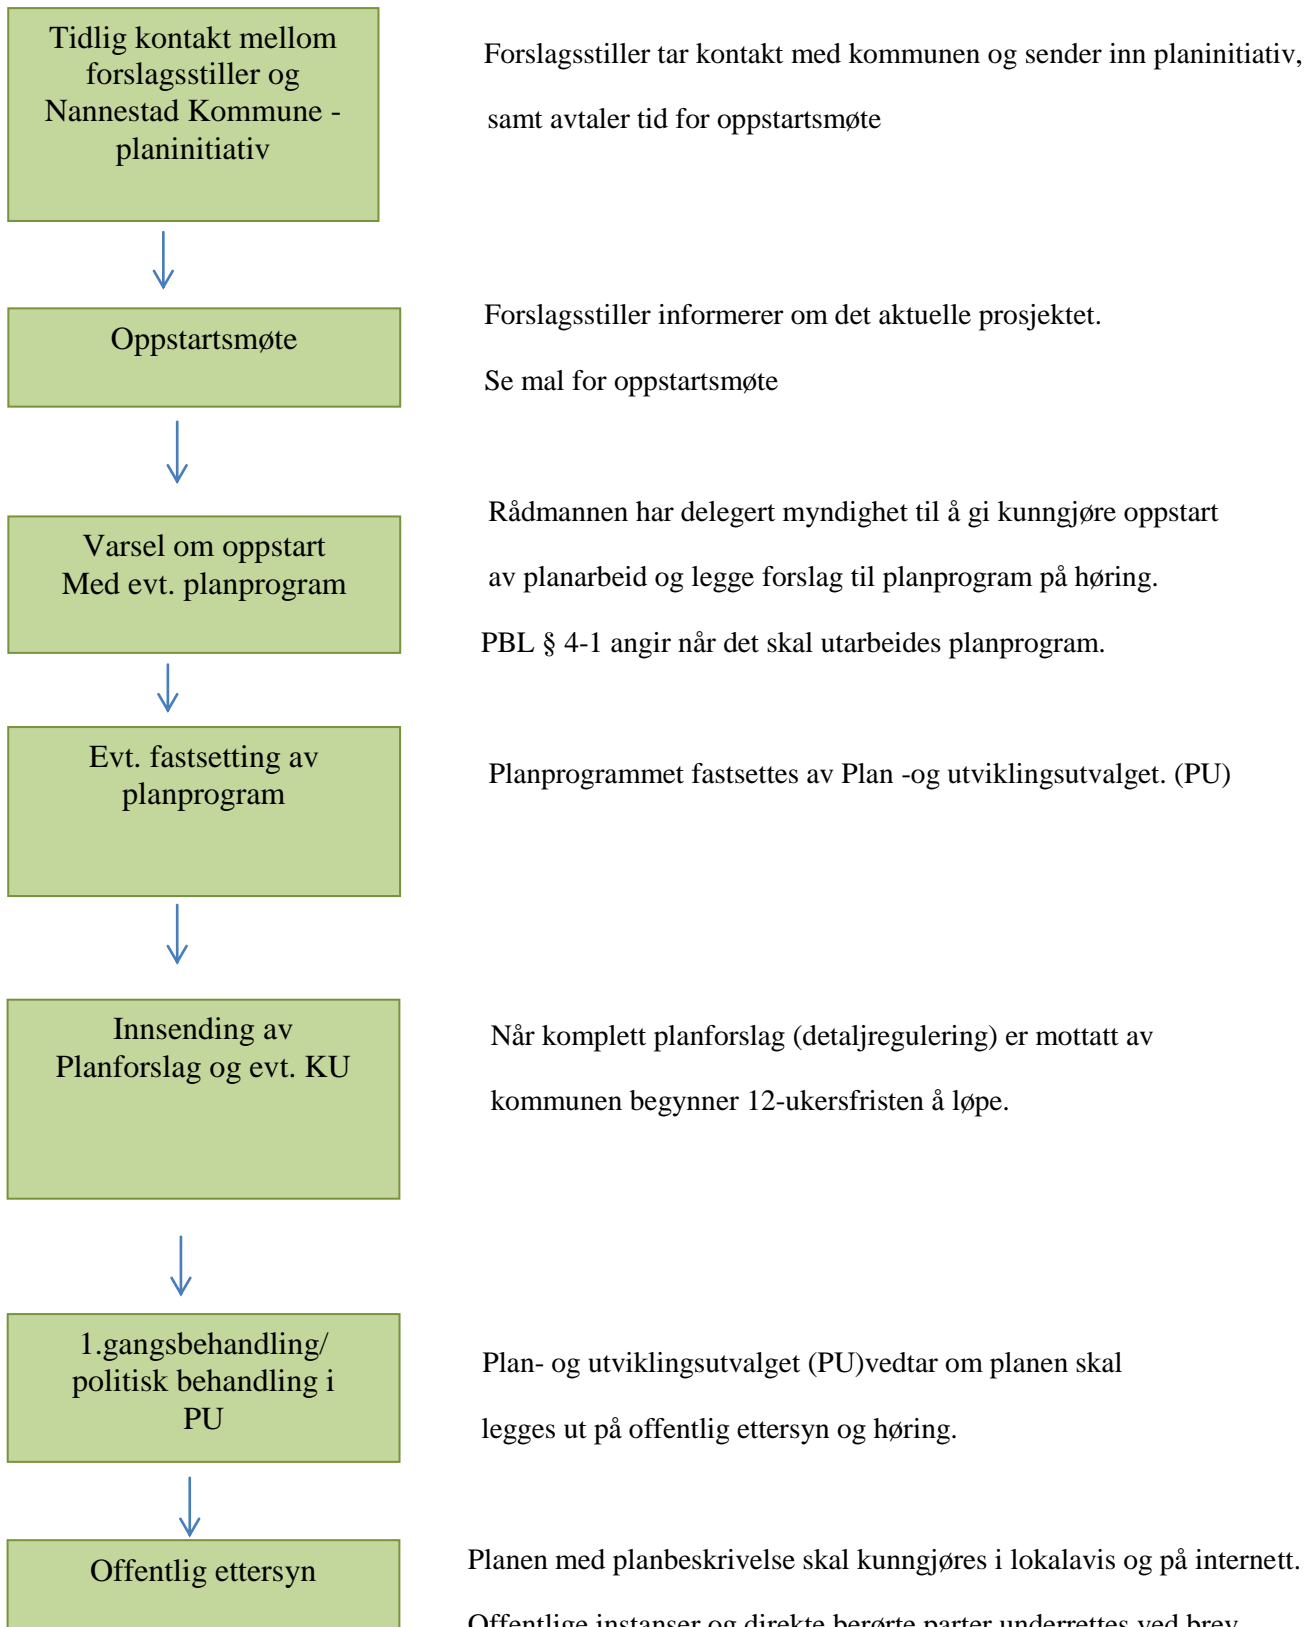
Tidlig kontakt mellom forslagsstiller og Nannestad Kommune - planinitiativ

Forslagsstiller tar kontakt med kommunen og sender inn planinitiativ, samt avtaler tid for oppstartsmøte

Oppstartsmøte

Forslagsstiller informerer om det aktuelle prosjektet.

Se mal for oppstartsmøte

Varsel om oppstart Med evt. planprogram

Rådmannen har delegert myndighet til å gi kunngjøre oppstart av planarbeid og legge forslag til planprogram på høring.

PBL § 4-1 angir når det skal utarbeides planprogram.

Evt. fastsetting av planprogram

Planprogrammet fastsettes av Plan -og utviklingsutvalget. (PU)

Innsending av Planforslag og evt. KU

Når komplett planforslag (detaljregulering) er mottatt av kommunen begynner 12-ukersfristen å løpe.

1.gangsbehandling/ politisk behandling i PU

Plan- og utviklingsutvalget (PU)vedtar om planen skal legges ut på offentlig ettersyn og høring.

Offentlig ettersyn

Planen med planbeskrivelse skal kunngjøres i lokalavis og på internett.

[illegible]